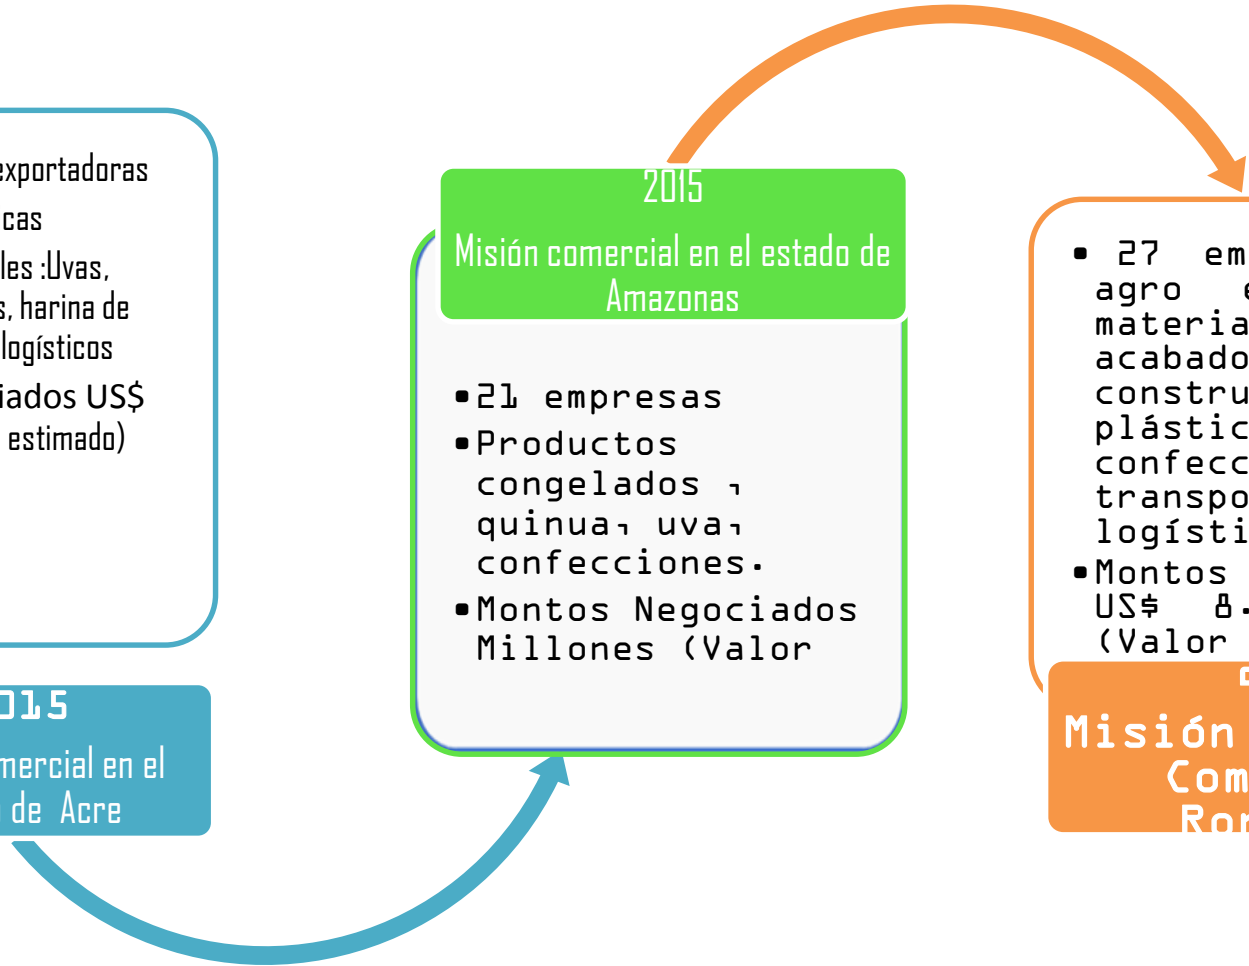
exportadoras
cas
les :Uvas,
s, harina de
logísticos
iados US$
estimado)

015
mercial en el
de Acre

2015
Misión comercial en el estado de Amazonas

• 21 empresas
• Productos congelados , quinua, uva, confecciones.
• Montos Negociados Millones (Valor

• 27 em
agro e
materia
acabado
constru
plástic
confecc
transpo
logísti
• Montos
US$ 8.
(Valor

Misión
Com
Ro